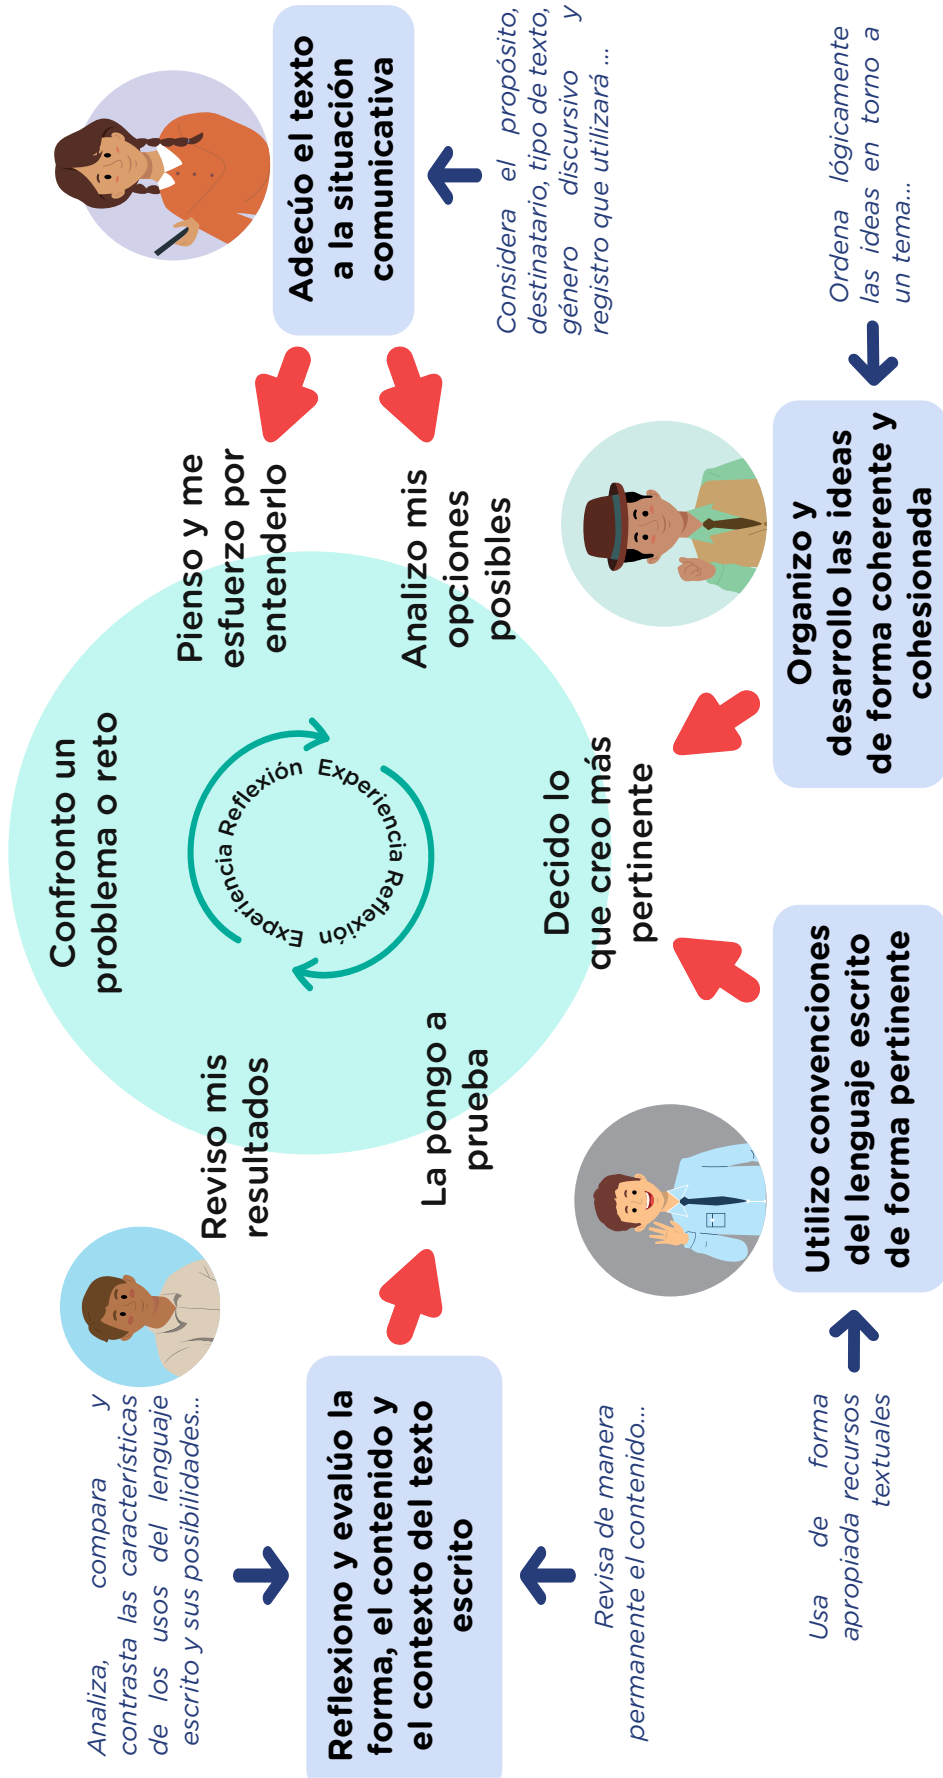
Adecúo el texto a la situación comunicativa

Considera el propósito, destinatario, tipo de texto, género discursivo y registro que utilizará ...

Ordena lógicamente las ideas en torno a un tema...

Organizo y desarrollo las ideas de forma coherente y cohesionada

Pienso y me esfuerzo por entenderlo

Analizo mis opciones posibles

Confronto un problema o reto

Reflexión Experiencia Reflexión Experiencia

Decido lo que creo más pertinente

Reviso mis resultados

La pongo a prueba

Utilizo convenciones del lenguaje escrito de forma pertinente

Usa de forma apropiada recursos textuales

Analiza, compara y contrasta las características de los usos del lenguaje escrito y sus posibilidades...

Reflexiono y evalúo la forma, el contenido y el contexto del texto escrito

Revisa de manera permanente el contenido...